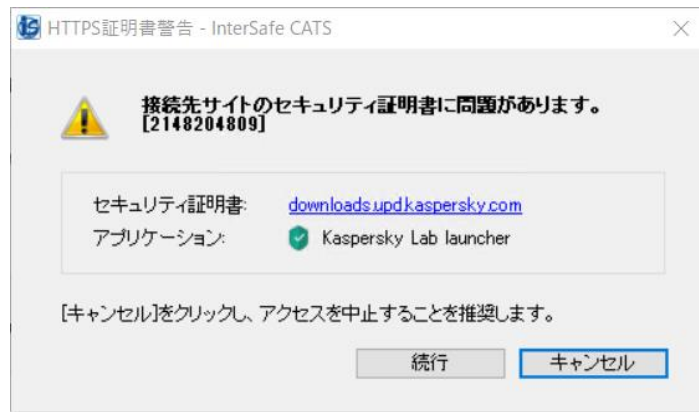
HTTPS証明書警告 - InterSafe CATS

接続先サイトのセキュリティ証明書に問題があります。
[2148204809]

セキュリティ証明書: downloads.upd.kaspersky.com
アプリケーション: Kaspersky Lab launcher

[キャンセル]をクリックし、アクセスを中止することを推奨します。

続行
キャンセル